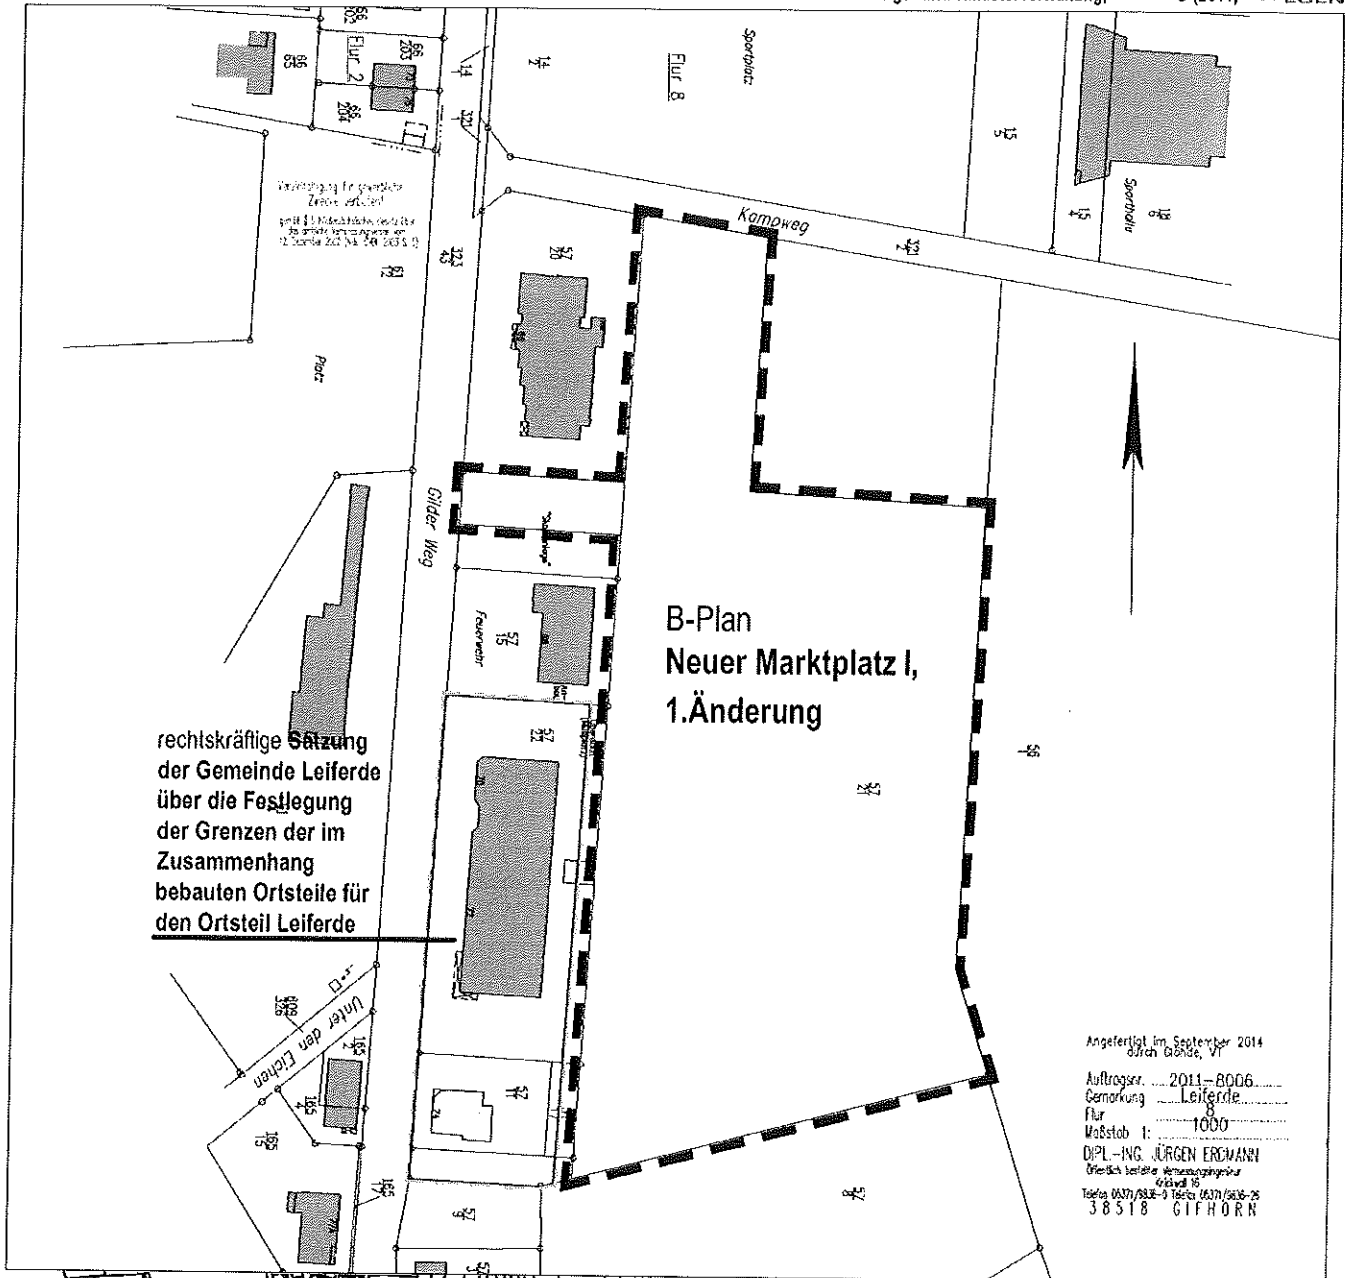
Flur 2

Flur 8

Sportplatz

Sporthalle

Kampweg

Platz

Gilder Weg

Feuerwehr

Unter den Eichen

B-Plan
Neuer Marktplatz I,
1.Änderung

rechtskräftige Satzung der Gemeinde Leiferde über die Festlegung der Grenzen der im Zusammenhang bebauten Ortsteile für den Ortsteil Leiferde

Angefertigt im September 2014 durch Gonde, VT

Auftragsnr. 2011-8006
Gemarkung Leiferde
Flur 8
Maßstab 1: 1000
DIPL.-ING. JÜRGEN ERDMANN
Öffentlich bestellter Vermessungsingenieur
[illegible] 16
Telefon 05371/9836-0 Telefax 05371/9836-29
38518 GIFHORN